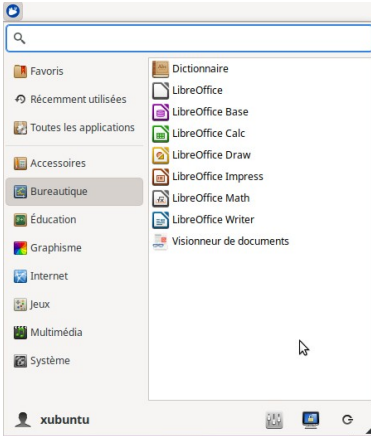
Favoris
Récemment utilisées
Toutes les applications
Accessoires
Bureautique
Éducation
Graphisme
Internet
Jeux
Multimédia
Système

Dictionnaire
LibreOffice
LibreOffice Base
LibreOffice Calc
LibreOffice Draw
LibreOffice Impress
LibreOffice Math
LibreOffice Writer
Visionneur de documents

xubuntu